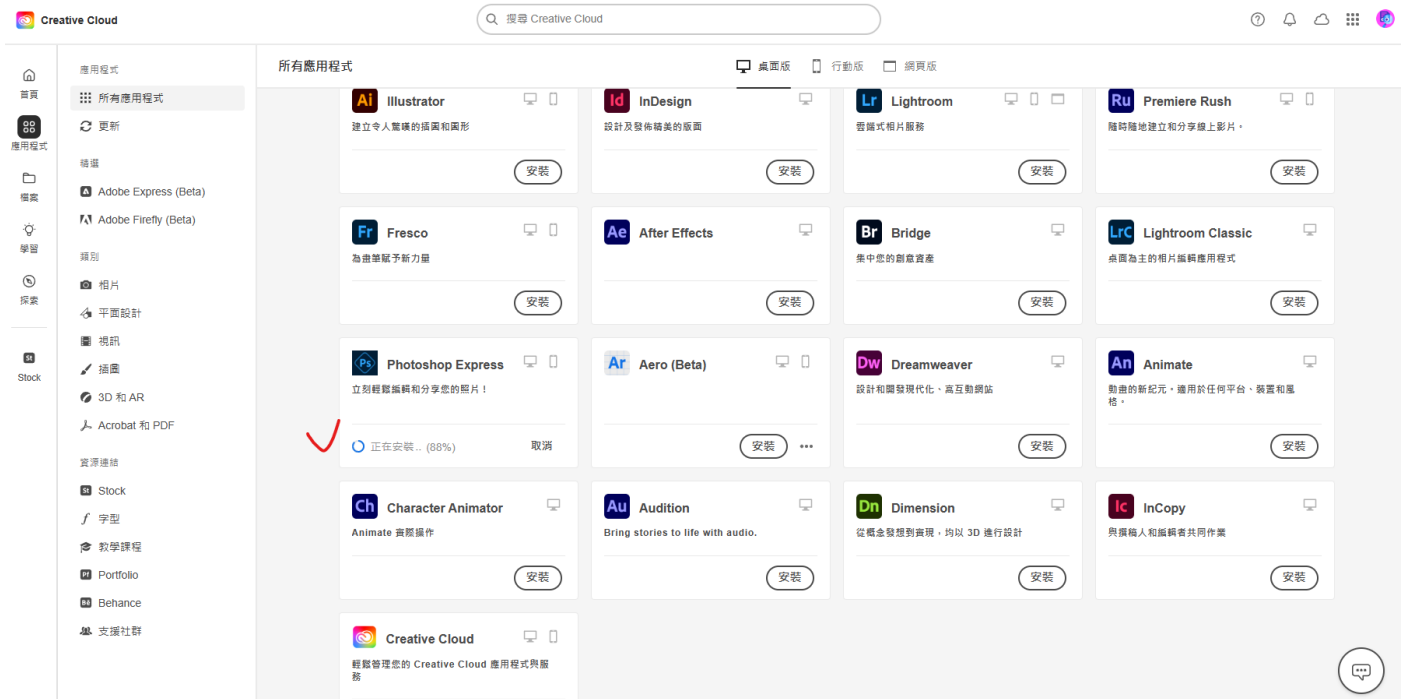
Creative Cloud

搜尋 Creative Cloud

首頁
應用程式
檔案
學習
探索
St
Stock

應用程式
所有應用程式
更新

精選
Adobe Express (Beta)
Adobe Firefly (Beta)

類別
相片
平面設計
視訊
插圖
3D 和 AR
Acrobat 和 PDF

資源連結
St Stock
字型
教學課程
Pf Portfolio
Be Behance
支援社群

所有應用程式

桌面版　行動版　網頁版

Ai Illustrator
建立令人驚嘆的插圖和圖形
安裝

Id InDesign
設計及發佈精美的版面
安裝

Lr Lightroom
雲端式相片服務
安裝

Ru Premiere Rush
隨時隨地建立和分享線上影片。
安裝

Fr Fresco
為畫筆賦予新力量
安裝

Ae After Effects
安裝

Br Bridge
集中您的創意資產
安裝

LrC Lightroom Classic
桌面為主的相片編輯應用程式
安裝

Ps Photoshop Express
立刻輕鬆編輯和分享您的照片！
正在安裝... (88%)
取消

Ar Aero (Beta)
安裝

Dw Dreamweaver
設計和開發現代化、高互動網站
安裝

An Animate
動畫的新紀元。適用於任何平台、裝置和風格。
安裝

Ch Character Animator
Animate 實際操作
安裝

Au Audition
Bring stories to life with audio.
安裝

Dn Dimension
從概念發想到實現，均以 3D 進行設計
安裝

Ic InCopy
與撰稿人和編輯者共同作業
安裝

Creative Cloud
輕鬆管理您的 Creative Cloud 應用程式與服務